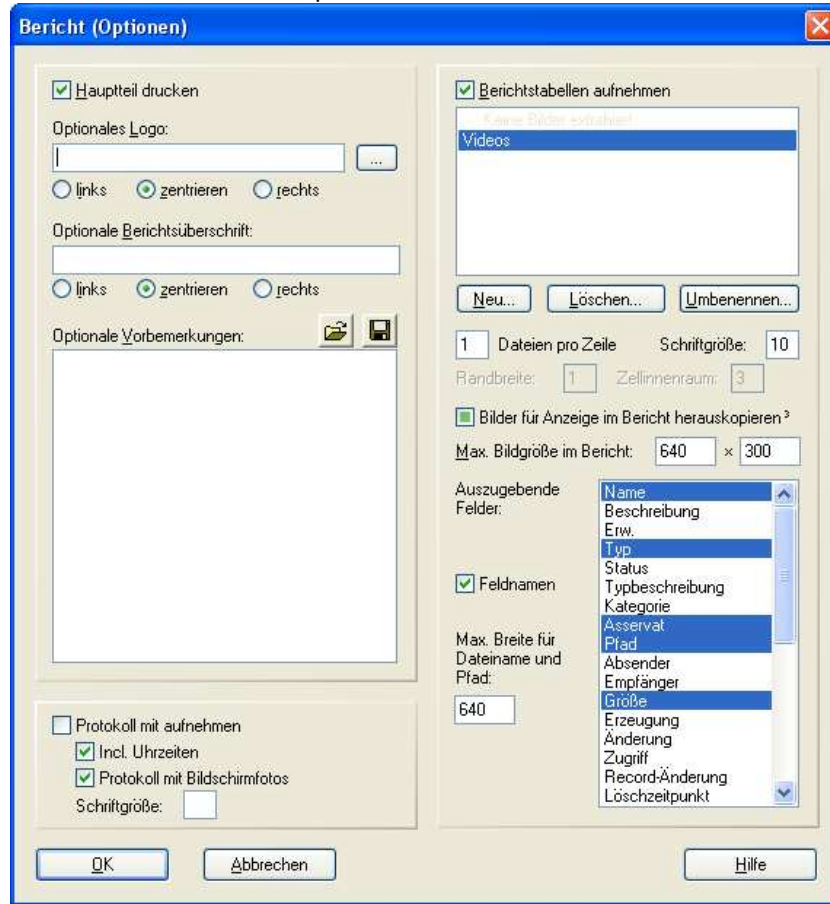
Bericht (Optionen)

Hauptteil drucken

Optionales Logo:

...

links zentrieren rechts

Optionale Berichtsüberschrift:

links zentrieren rechts

Optionale Vorbemerkungen:

Protokoll mit aufnehmen

Incl. Uhrzeiten

Protokoll mit Bildschirmfotos

Schriftgröße:

Berichtstabellen aufnehmen

Keine Bilder extrahiert

Videos

Neu... Löschen... Umbenennen...

1 Dateien pro Zeile Schriftgröße: 10

Randbreite: 1 Zellinnenraum: 3

Bilder für Anzeige im Bericht herauskopieren ³

Max. Bildgröße im Bericht: 640 × 300

Auszugebende Felder:

Feldnamen

Max. Breite für Dateiname und Pfad:

640

Name
Beschreibung
Erw.
Typ
Status
Typbeschreibung
Kategorie
Asservat
Pfad
Absender
Empfänger
Größe
Erzeugung
Änderung
Zugriff
Record-Änderung
Löschzeitpunkt

OK Abbrechen Hilfe